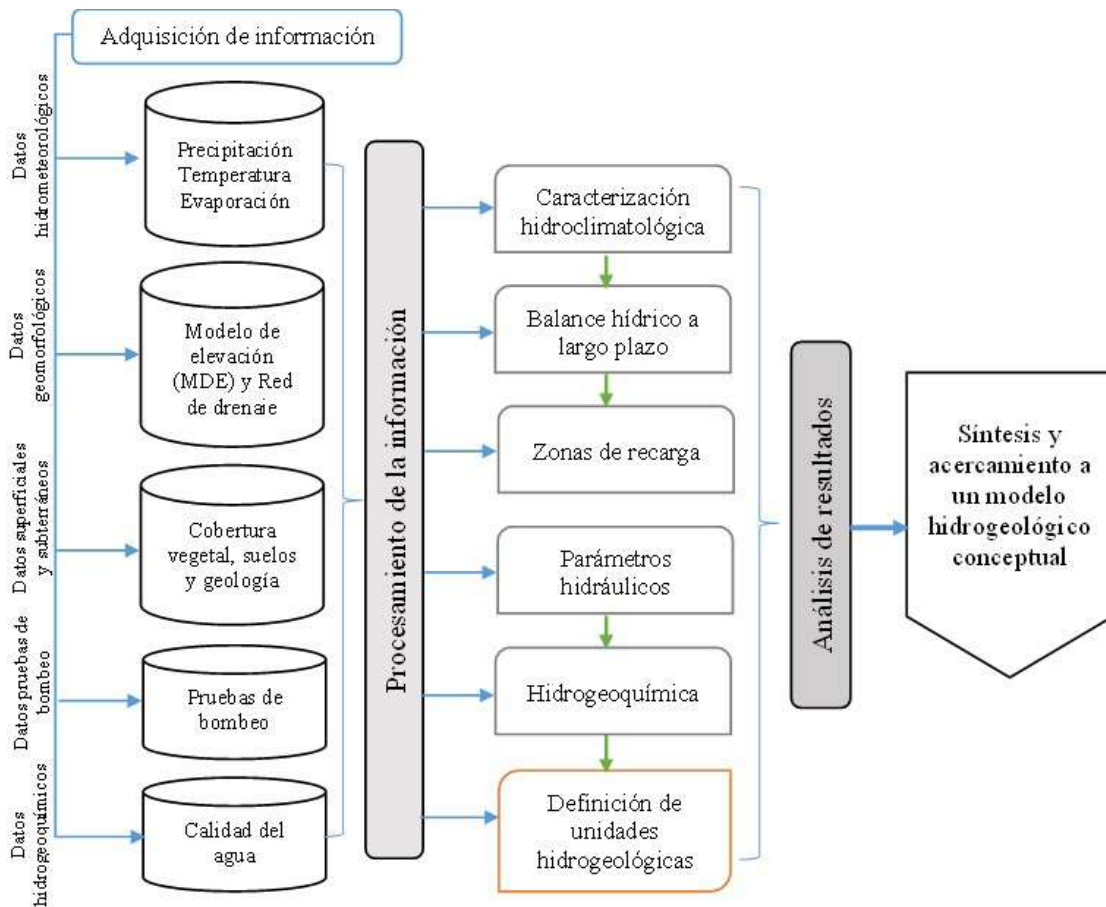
Adquisición de información

Datos hidrometeorológicos

Precipitación Temperatura Evaporación

Datos geomorfológicos

Modelo de elevación (MDE) y Red de drenaje

Datos superficiales y subterráneos

Cobertura vegetal, suelos y geología

Datos pruebas de bombeo

Pruebas de bombeo

Datos hidrogeoquímicos

Calidad del agua

Procesamiento de la información

Caracterización hidroclimatológica

Balance hídrico a largo plazo

Zonas de recarga

Parámetros hidráulicos

Hidrogeoquímica

Definición de unidades hidrogeológicas

Análisis de resultados

Síntesis y acercamiento a un modelo hidrogeológico conceptual